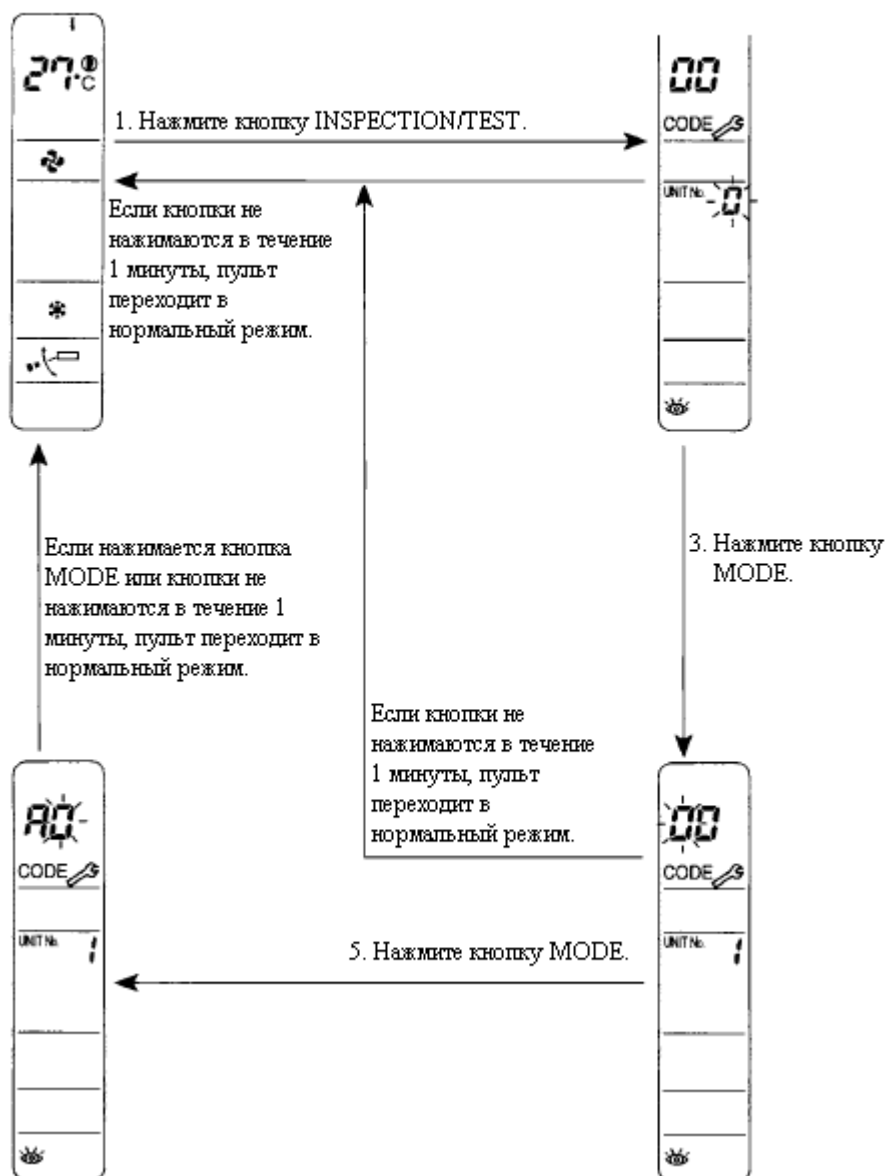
27°C

1. Нажмите кнопку INSPECTION/TEST.

00
CODE
UNIT No. 0

Если кнопки не нажимаются в течение 1 минуты, пульт переходит в нормальный режим.

Если нажимается кнопка MODE или кнопки не нажимаются в течение 1 минуты, пульт переходит в нормальный режим.

3. Нажмите кнопку MODE.

Если кнопки не нажимаются в течение 1 минуты, пульт переходит в нормальный режим.

A0
CODE
UNIT No. 1

5. Нажмите кнопку MODE.

00
CODE
UNIT No. 1